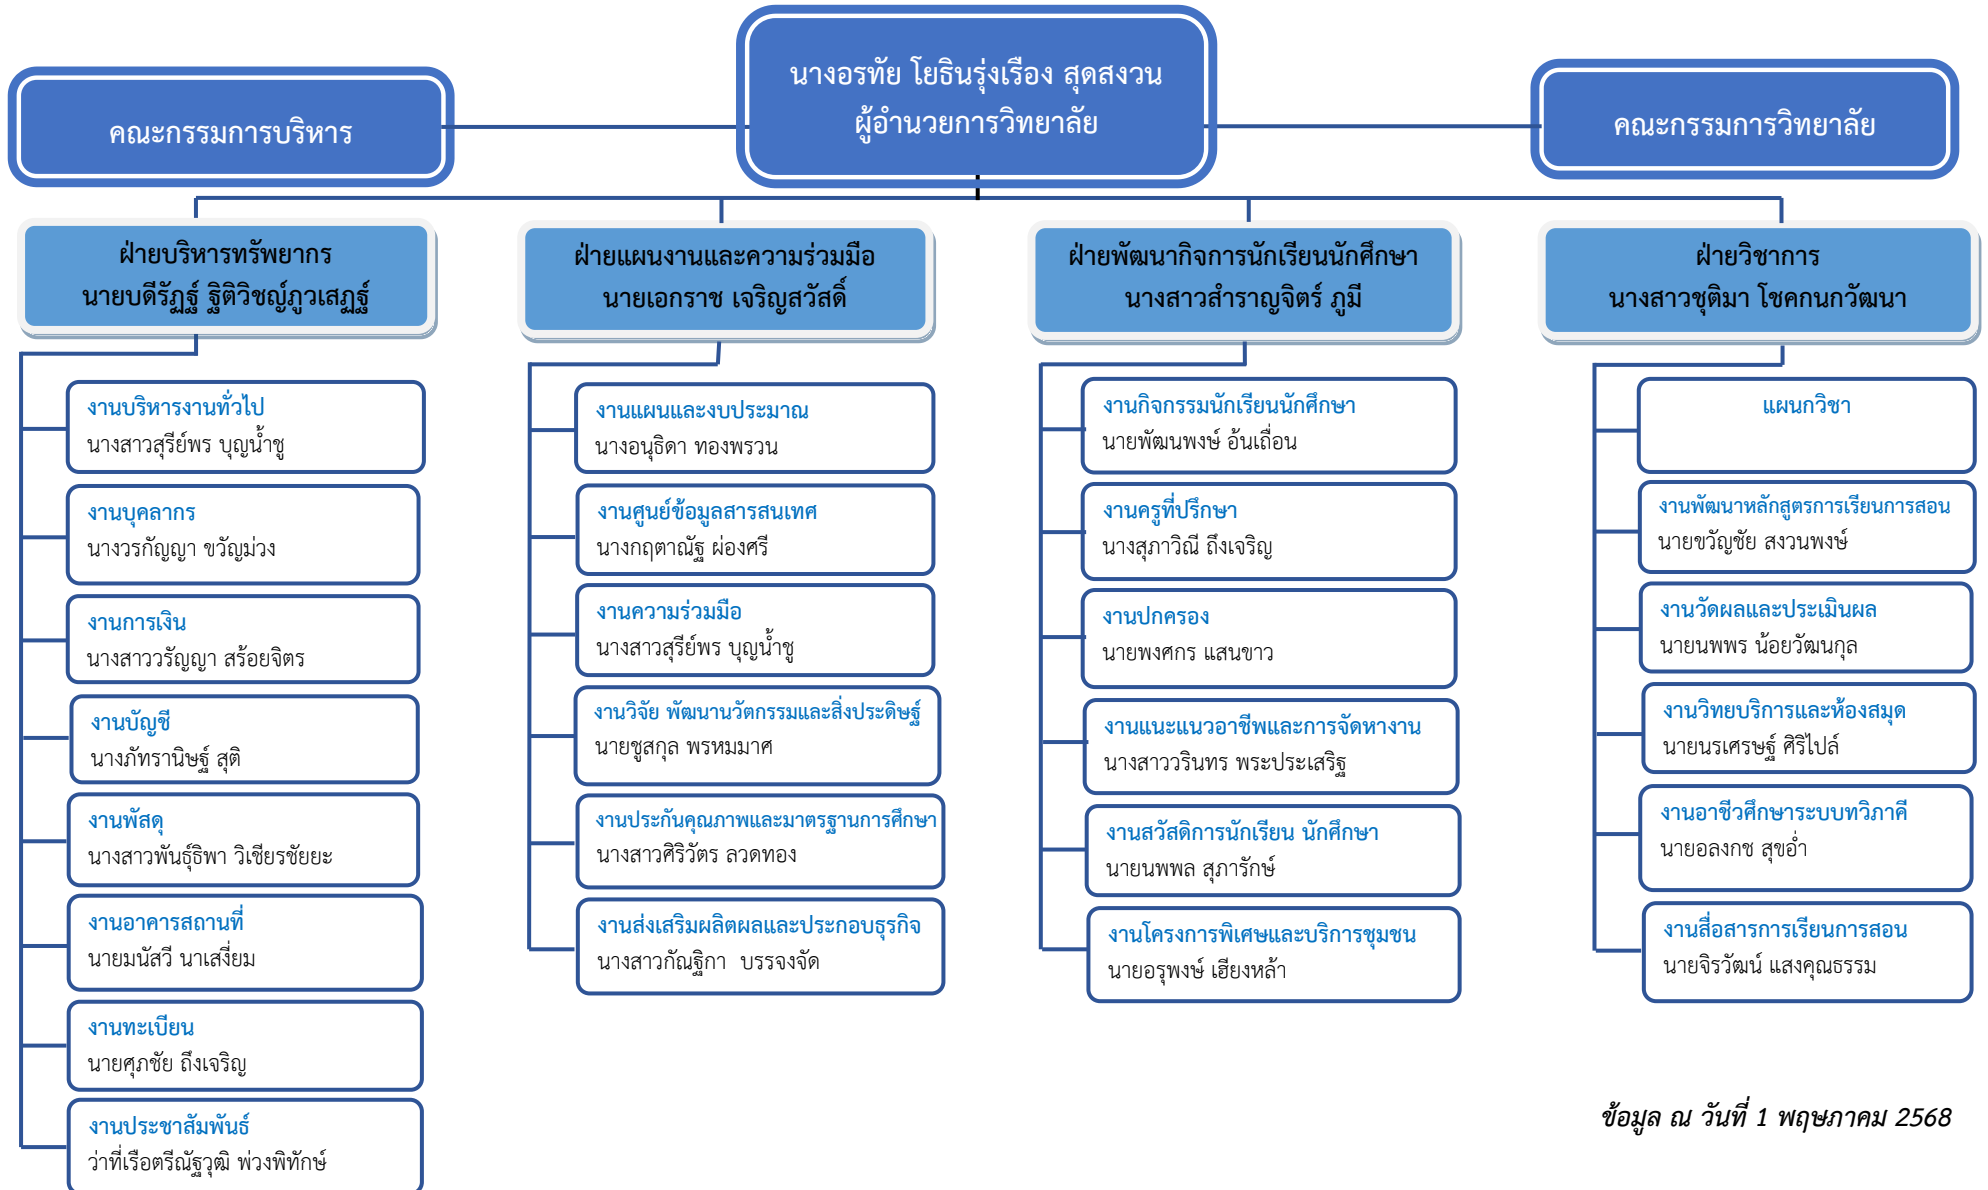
คณะกรรมการบริหาร

นางอรทัย โยธินรุ่งเรือง สุดสงวน
ผู้อำนวยการวิทยาลัย

คณะกรรมการวิทยาลัย

ฝ่ายบริหารทรัพยากร
นายบดีรัฏฐ์ ฐิติวิชญ์ภูวเสฏฐ์

งานบริหารงานทั่วไป
นางสาวสุรีย์พร บุญน้ำชู

งานบุคลากร
นางวรกัญญา ขวัญม่วง

งานการเงิน
นางสาววรัญญา สร้อยจิตร

งานบัญชี
นางภัทรานิษฐ์ สุติ

งานพัสดุ
นางสาวพันธุ์ธิพา วิเชียรชัยยะ

งานอาคารสถานที่
นายมนัสวี นาเสี่ยม

งานทะเบียน
นายศุภชัย ถึงเจริญ

งานประชาสัมพันธ์
ว่าที่เรือตรีณัฐวุฒิ พ่วงพิทักษ์

ฝ่ายแผนงานและความร่วมมือ
นายเอกราช เจริญสวัสดิ์

งานแผนและงบประมาณ
นางอนุธิดา ทองพรวน

งานศูนย์ข้อมูลสารสนเทศ
นางกฤตาณัฐ ผ่องศรี

งานความร่วมมือ
นางสาวสุรีย์พร บุญน้ำชู

งานวิจัย พัฒนานวัตกรรมและสิ่งประดิษฐ์
นายชูสกุล พรหมมาศ

งานประกันคุณภาพและมาตรฐานการศึกษา
นางสาวศิริวัตร ลวดทอง

งานส่งเสริมผลิตผลและประกอบธุรกิจ
นางสาวกัญฐิกา บรรจงจัด

ฝ่ายพัฒนากิจการนักเรียนนักศึกษา
นางสาวสำราญจิตร์ ภูมี

งานกิจกรรมนักเรียนนักศึกษา
นายพัฒนพงษ์ อ้นเถื่อน

งานครูที่ปรึกษา
นางสุภาวิณี ถึงเจริญ

งานปกครอง
นายพงศกร แสนขาว

งานแนะแนวอาชีพและการจัดหางาน
นางสาววรินทร พระประเสริฐ

งานสวัสดิการนักเรียน นักศึกษา
นายนพพล สุภารักษ์

งานโครงการพิเศษและบริการชุมชน
นายอรุพงษ์ เฮียงหล้า

ฝ่ายวิชาการ
นางสาวชุติมา โชคกนกวัฒนา

แผนกวิชา

งานพัฒนาหลักสูตรการเรียนการสอน
นายขวัญชัย สงวนพงษ์

งานวัดผลและประเมินผล
นายนพพร น้อยวัฒนกุล

งานวิทยบริการและห้องสมุด
นายนรเศรษฐ์ ศิริไปล์

งานอาชีวศึกษาระบบทวิภาคี
นายอลงกช สุขอ่ำ

งานสื่อสารการเรียนการสอน
นายจิรวัฒน์ แสงคุณธรรม

ข้อมูล ณ วันที่ 1 พฤษภาคม 2568